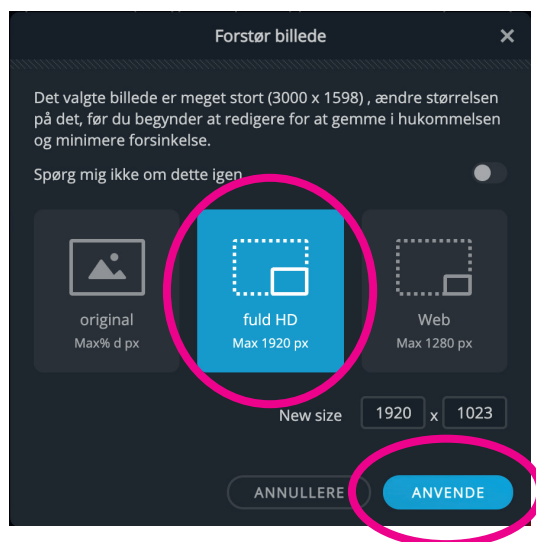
Forstør billede

Det valgte billede er meget stort (3000 x 1598) , ændre størrelsen på det, før du begynder at redigere for at gemme i hukommelsen og minimere forsinkelse.

Spørg mig ikke om dette igen

original
Max% d px

fuld HD
Max 1920 px

Web
Max 1280 px

New size 1920 x 1023

ANNULLERE

ANVENDE